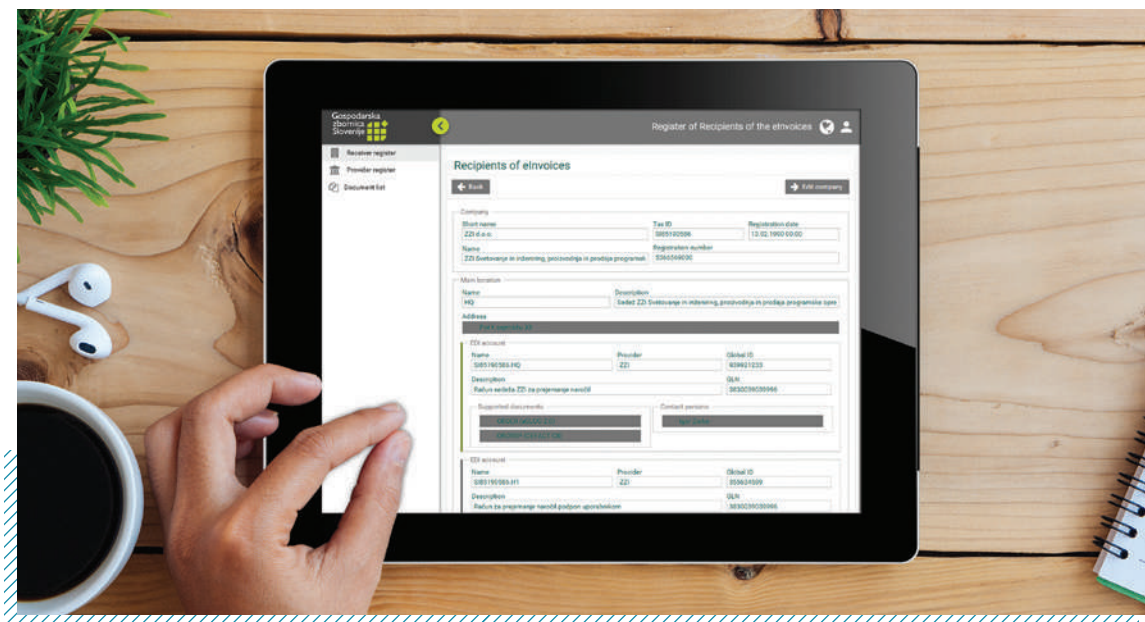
Gospodarska zbornica Slovenije

Register of Recipients of the eInvoices

Receiver register
Provider register
Document list

Recipients of eInvoices

Back

Edit company

Company
Short name
ZZI d.o.o.
Tax ID
SI85190586
Registration date
13.02.1990 00:00
Name
ZZI Svetovanje in inženiring, proizvodnja in prodaja programsk
Registration number
5366089000

Main location
Name
HQ
Description
Sedež ZZI Svetovanje in inženiring, proizvodnja in prodaja programske opre
Address
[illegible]

ZZI account
Name
SI85190586 HQ
Provider
ZZI
Global ID
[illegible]
Description
Račun sedeža ZZI za prejemanje naročil
GLN
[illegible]
Supported documents
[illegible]
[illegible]
Contact persons
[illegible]

ZZI account
Name
SI85190586 H1
Provider
ZZI
Global ID
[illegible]
Description
Račun za prejemanje naročil podpore uporabnikom
GLN
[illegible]